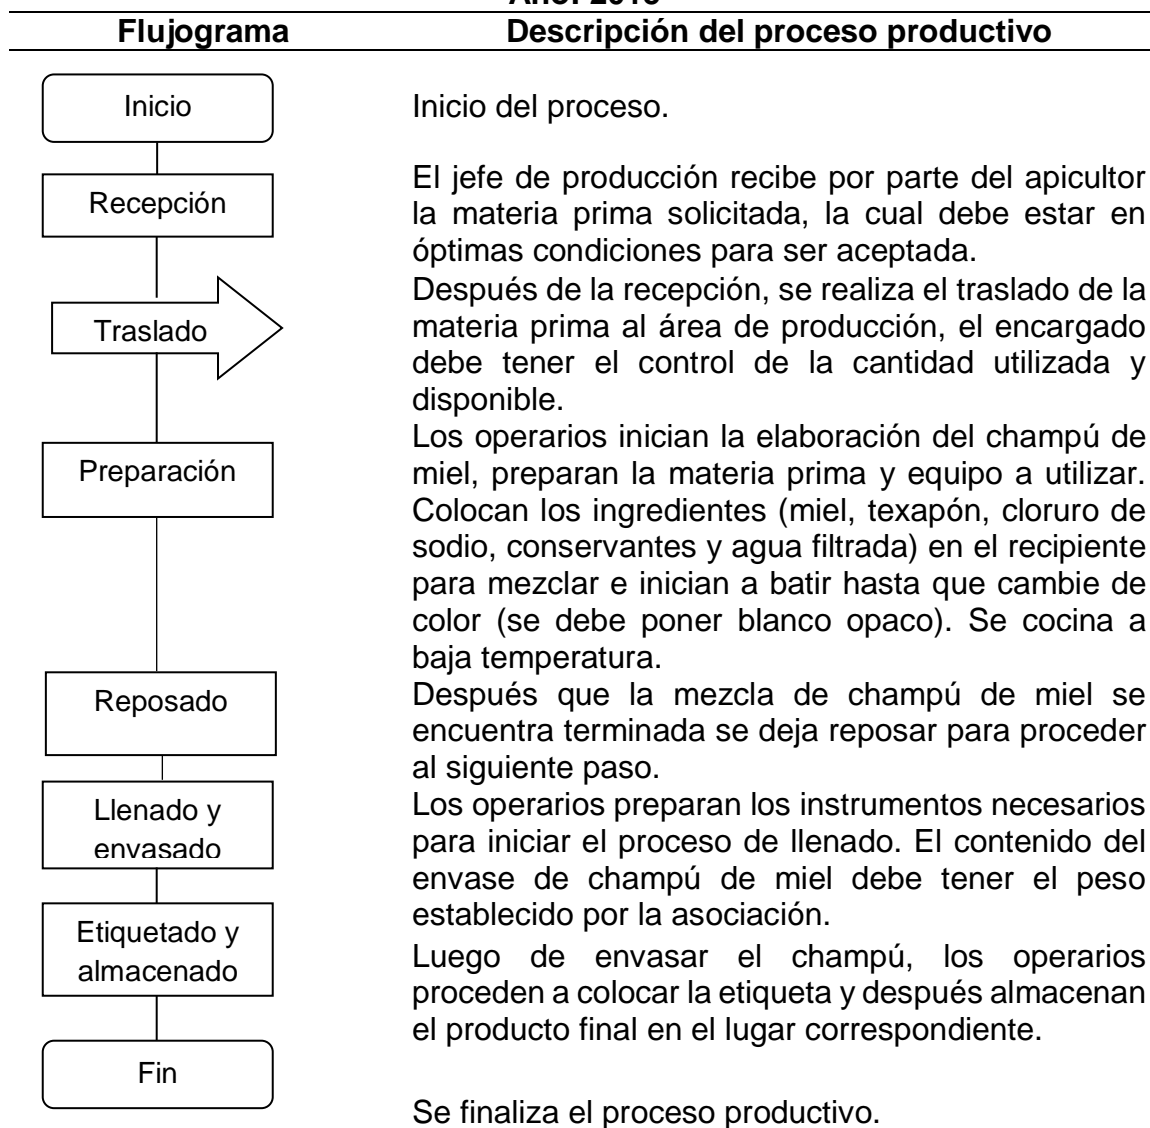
Año: 2018

| Flujograma | Descripción del proceso productivo |
|---|---|
| Inicio | Inicio del proceso. |
| Recepción | El jefe de producción recibe por parte del apicultor la materia prima solicitada, la cual debe estar en óptimas condiciones para ser aceptada. |
| Traslado | Después de la recepción, se realiza el traslado de la materia prima al área de producción, el encargado debe tener el control de la cantidad utilizada y disponible. |
| Preparación | Los operarios inician la elaboración del champú de miel, preparan la materia prima y equipo a utilizar. Colocan los ingredientes (miel, texapón, cloruro de sodio, conservantes y agua filtrada) en el recipiente para mezclar e inician a batir hasta que cambie de color (se debe poner blanco opaco). Se cocina a baja temperatura. |
| Reposado | Después que la mezcla de champú de miel se encuentra terminada se deja reposar para proceder al siguiente paso. |
| Llenado y envasado | Los operarios preparan los instrumentos necesarios para iniciar el proceso de llenado. El contenido del envase de champú de miel debe tener el peso establecido por la asociación. |
| Etiquetado y almacenado | Luego de envasar el champú, los operarios proceden a colocar la etiqueta y después almacenan el producto final en el lugar correspondiente. |
| Fin | Se finaliza el proceso productivo. |